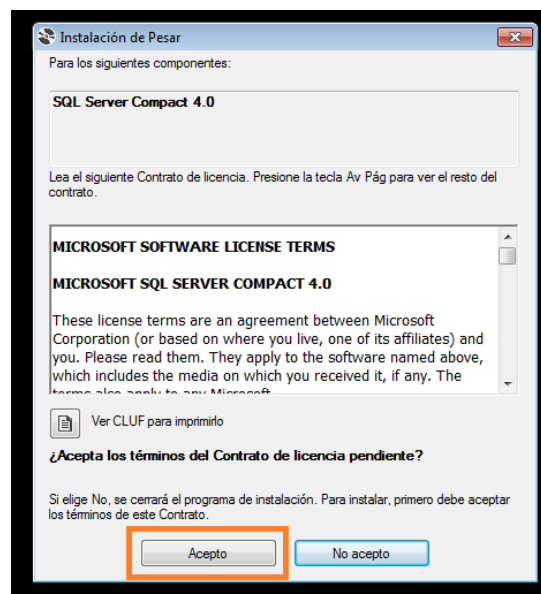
Instalación de Pesar

Para los siguientes componentes:

SQL Server Compact 4.0

Lea el siguiente Contrato de licencia. Presione la tecla Av Pág para ver el resto del contrato.

MICROSOFT SOFTWARE LICENSE TERMS

MICROSOFT SQL SERVER COMPACT 4.0

These license terms are an agreement between Microsoft Corporation (or based on where you live, one of its affiliates) and you. Please read them. They apply to the software named above, which includes the media on which you received it, if any. The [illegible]

Ver CLUF para imprimirlo

¿Acepta los términos del Contrato de licencia pendiente?

Si elige No, se cerrará el programa de instalación. Para instalar, primero debe aceptar los términos de este Contrato.

Acepto

No acepto